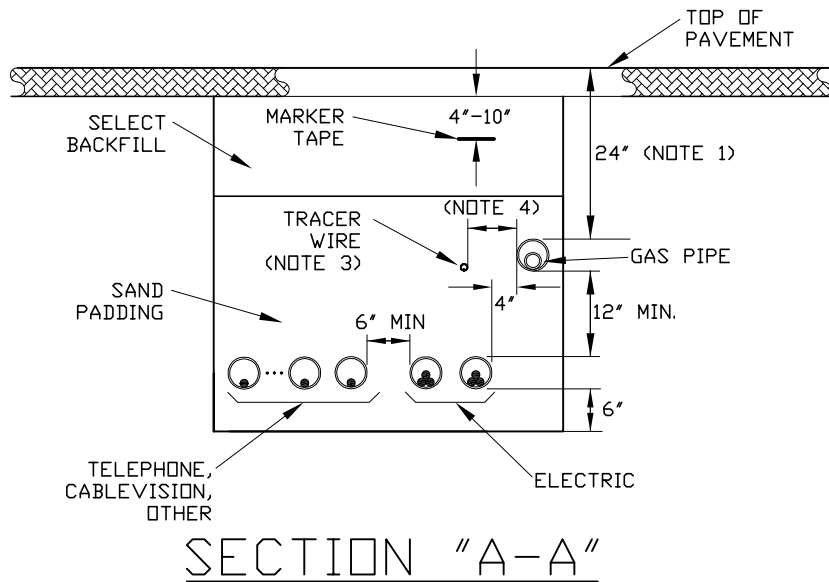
TOP OF PAVEMENT

SELECT BACKFILL

MARKER TAPE

4"-10"

24" (NOTE 1)

(NOTE 4)

TRACER WIRE (NOTE 3)

GAS PIPE

SAND PADDING

4"

12" MIN.

6" MIN

6"

TELEPHONE, CABLEVISION, OTHER

ELECTRIC

SECTION "A-A"